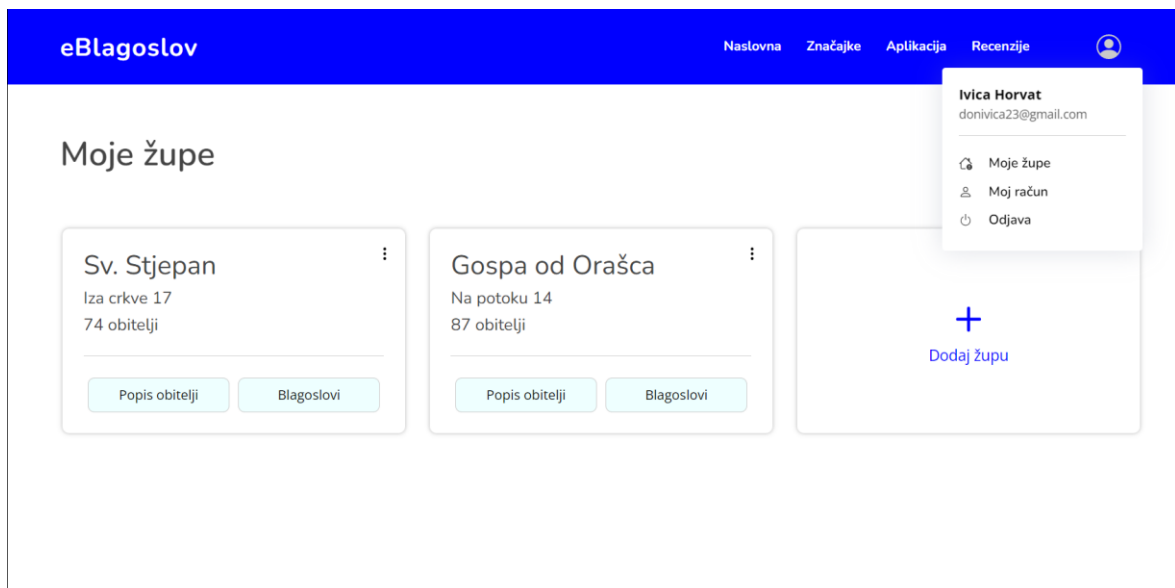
eBlagoslov

Naslovna Značajke Aplikacija Recenzije

Ivica Horvat
donivica23@gmail.com

Moje župe
Moj račun
Odjava

Moje župe

Sv. Stjepan
Iza crkve 17
74 obitelji

Popis obitelji Blagoslovi

Gospa od Orašca
Na potoku 14
87 obitelji

Popis obitelji Blagoslovi

+
Dodaj župu